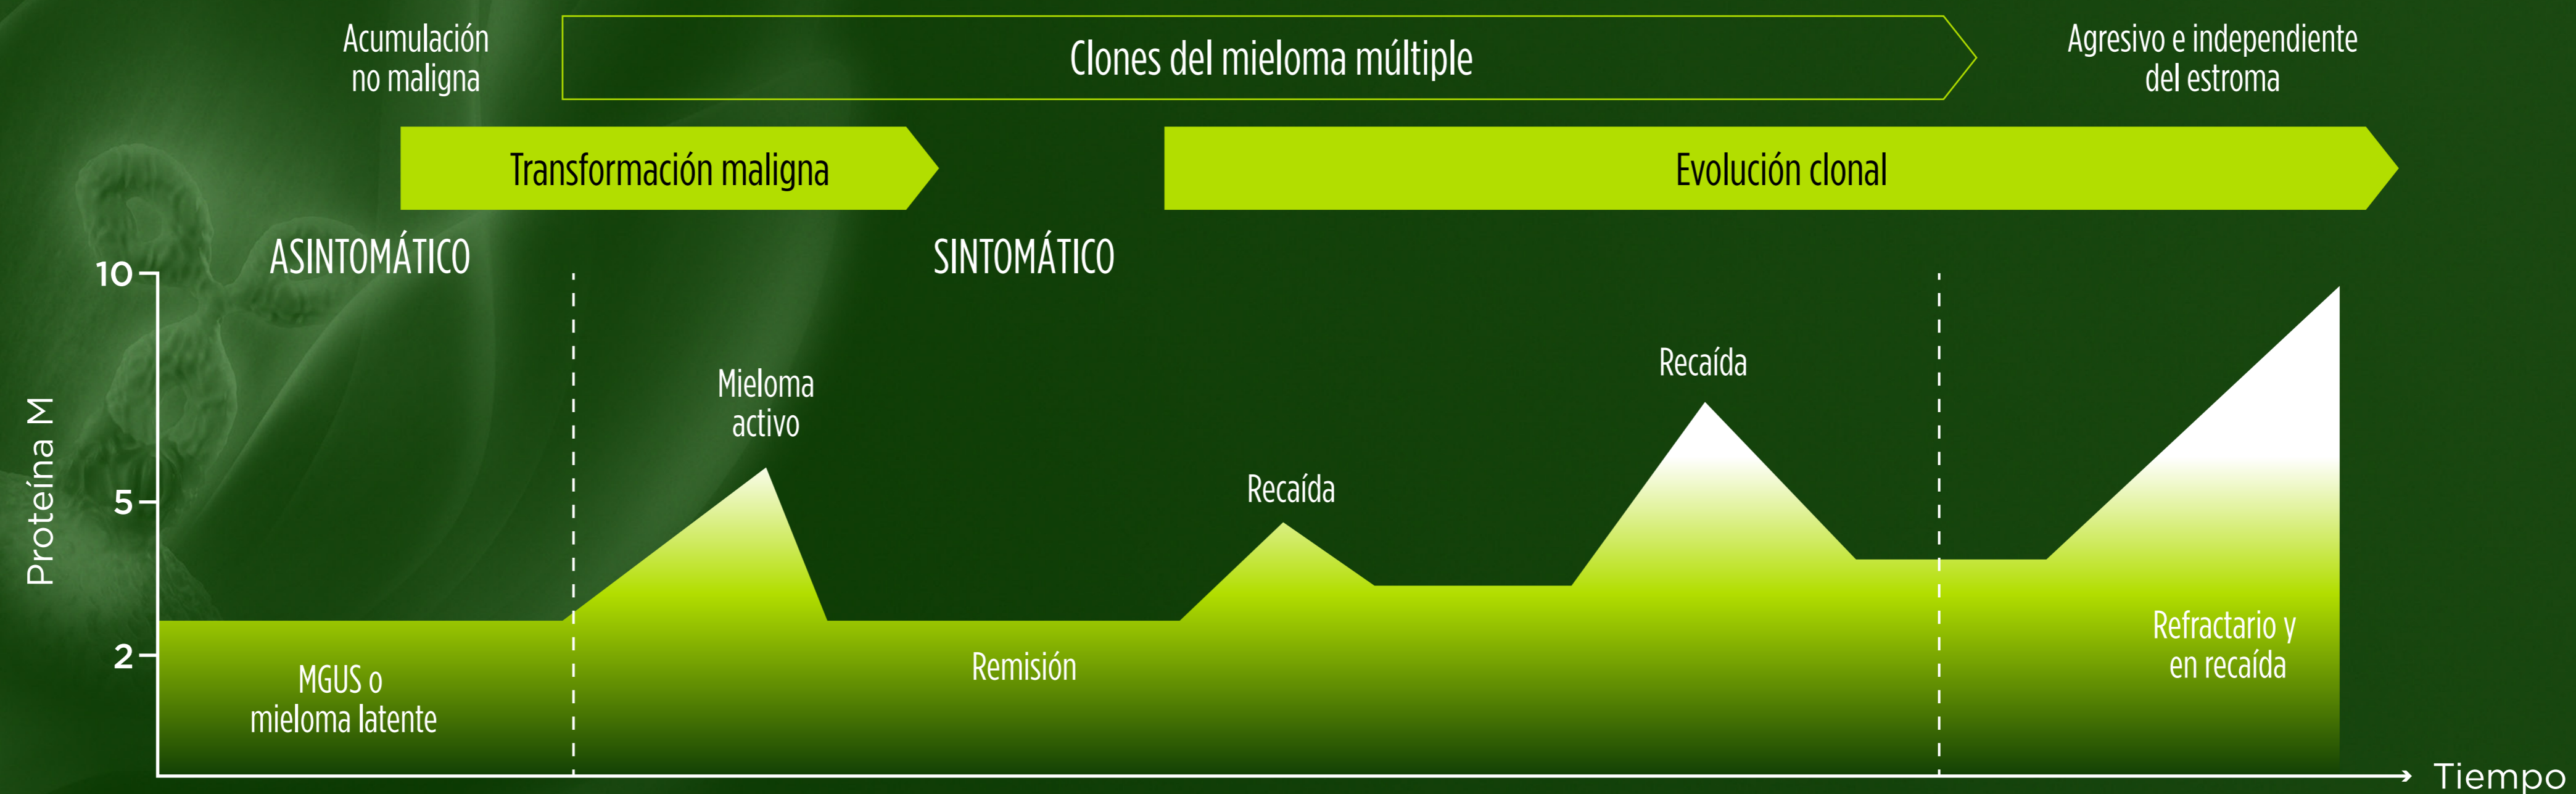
Acumulación no maligna

Clones del mieloma múltiple

Agresivo e independiente del estroma

Transformación maligna

Evolución clonal

ASINTOMÁTICO

SINTOMÁTICO

10

5

2

Proteína M

Mieloma activo

Recaída

Recaída

MGUS o mieloma latente

Remisión

Refractario y en recaída

Tiempo